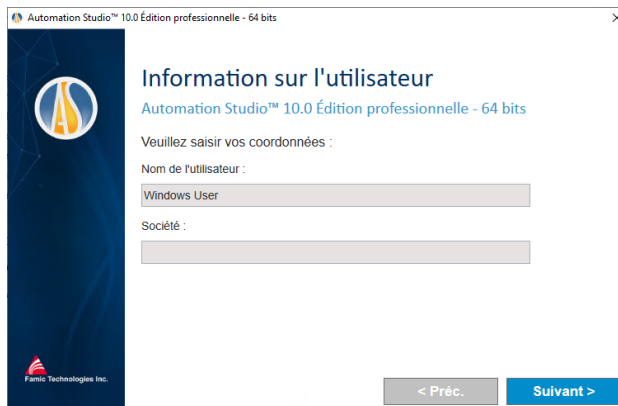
Automation Studio™ 10.0 Édition professionnelle - 64 bits

AS

Information sur l'utilisateur

Automation Studio™ 10.0 Édition professionnelle - 64 bits

Veuillez saisir vos coordonnées :

Nom de l'utilisateur :

Windows User

Société :

Famic Technologies Inc.

< Préc.

Suivant >